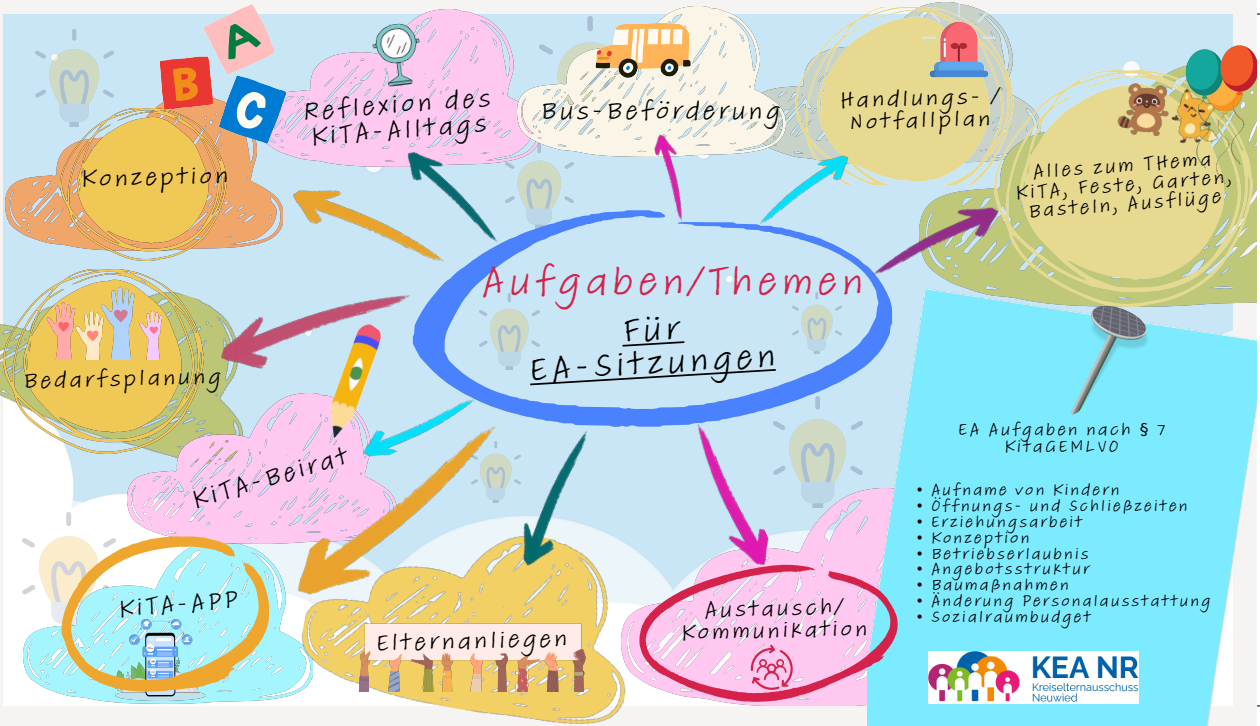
A
B
C

Konzeption

Reflexion des KiTA-Alltags

Bus-Beförderung

Handlungs- / Notfallplan

Alles zum THema KiTA, Feste, Garten, Basteln, Ausflüge

Aufgaben/Themen
Für
EA-Sitzungen

Bedarfsplanung

KiTA-Beirat

KiTA-APP

Elternanliegen

Austausch/ Kommunikation

EA Aufgaben nach § 7 KitaGEMLVO

• Aufname von Kindern
• Öffnungs- und Schließzeiten
• Erziehungsarbeit
• Konzeption
• Betriebserlaubnis
• Angebotsstruktur
• Baumaßnahmen
• Änderung Personalausstattung
• Sozialraumbudget

KEA NR
Kreiselternausschuss Neuwied